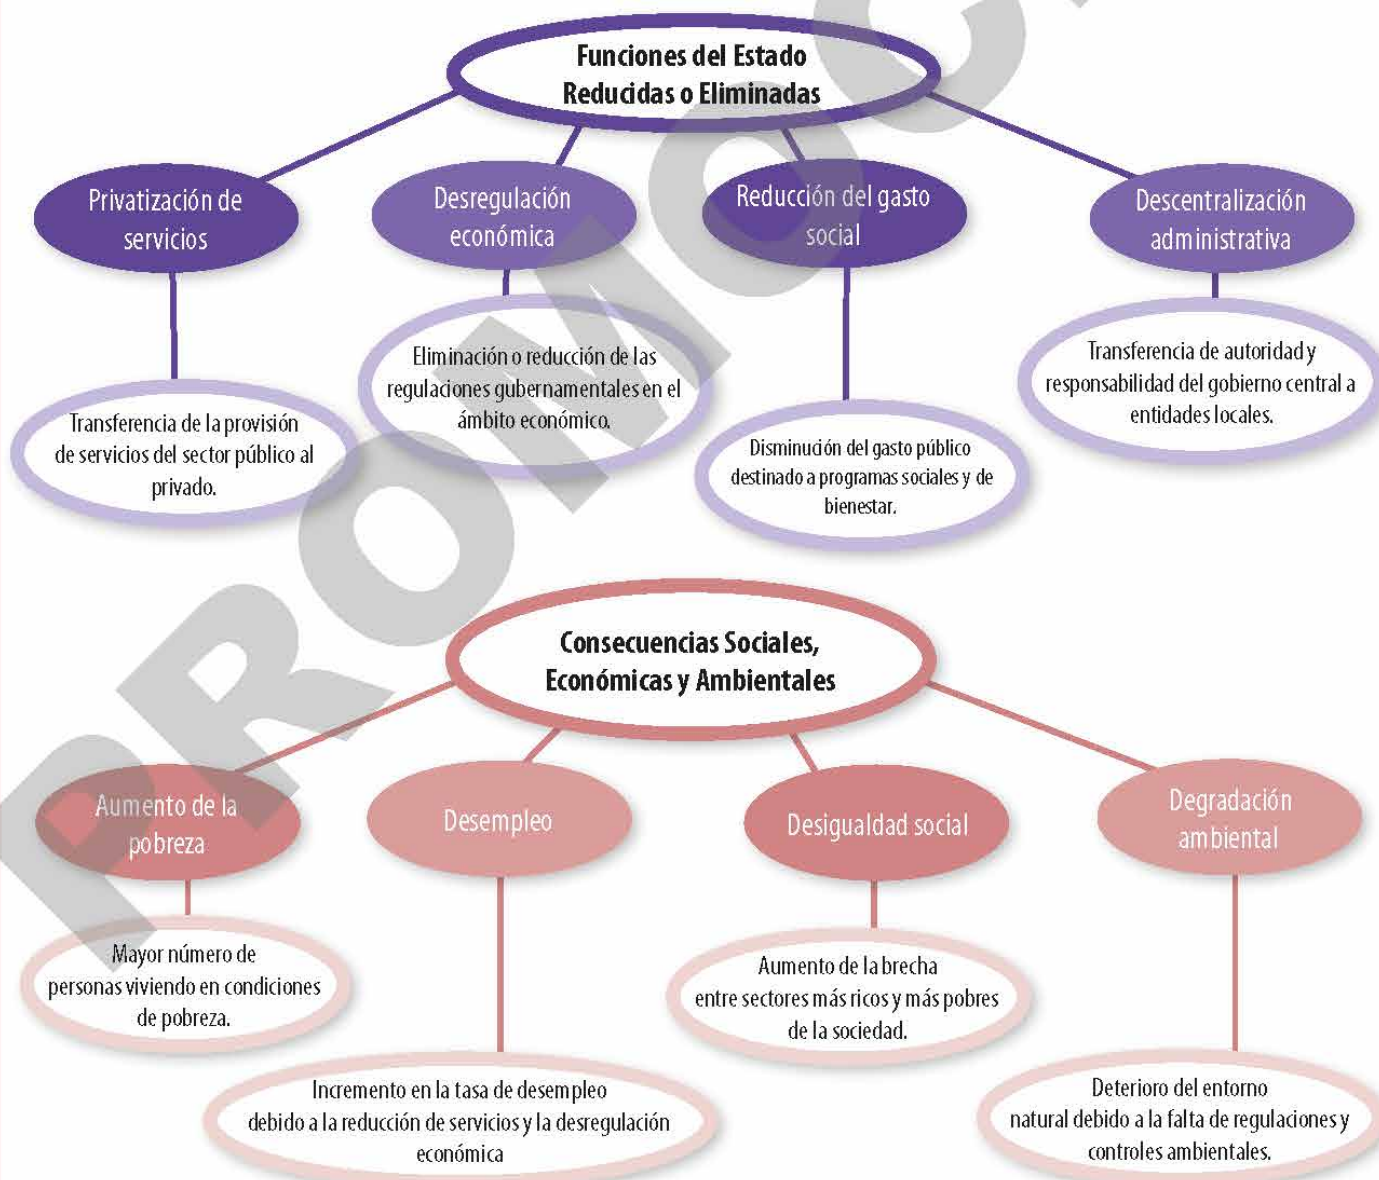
Funciones del Estado Reducidas o Eliminadas

Privatización de servicios

Transferencia de la provisión de servicios del sector público al privado.

Desregulación económica

Eliminación o reducción de las regulaciones gubernamentales en el ámbito económico.

Reducción del gasto social

Disminución del gasto público destinado a programas sociales y de bienestar.

Descentralización administrativa

Transferencia de autoridad y responsabilidad del gobierno central a entidades locales.

PROMOC

Consecuencias Sociales, Económicas y Ambientales

Aumento de la pobreza

Mayor número de personas viviendo en condiciones de pobreza.

Desempleo

Incremento en la tasa de desempleo debido a la reducción de servicios y la desregulación económica

Desigualdad social

Aumento de la brecha entre sectores más ricos y más pobres de la sociedad.

Degradación ambiental

Deterioro del entorno natural debido a la falta de regulaciones y controles ambientales.